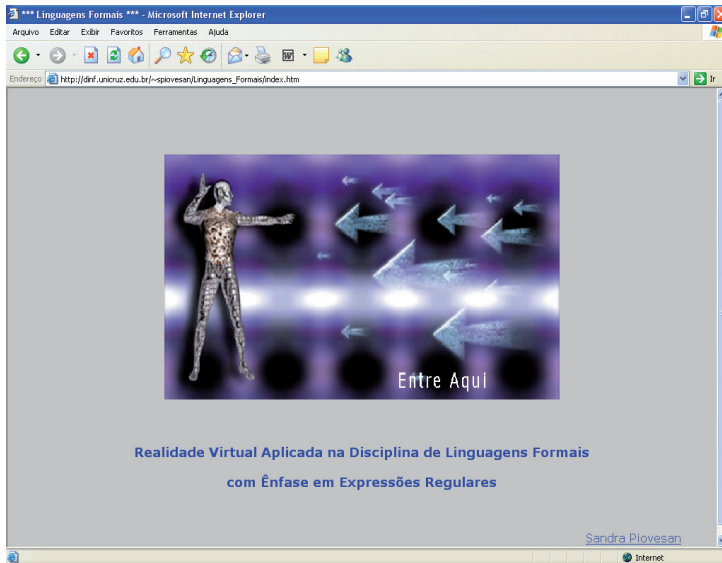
*** Linguagens Formais *** - Microsoft Internet Explorer

Arquivo Editar Exibir Favoritos Ferramentas Ajuda

Endereço http://dinf.unicruz.edu.br/~spiovesan/Linguagens_Formais/index.htm

Ir

Entre Aqui

Realidade Virtual Aplicada na Disciplina de Linguagens Formais

com Ênfase em Expressões Regulares

Sandra Piovesan

Internet